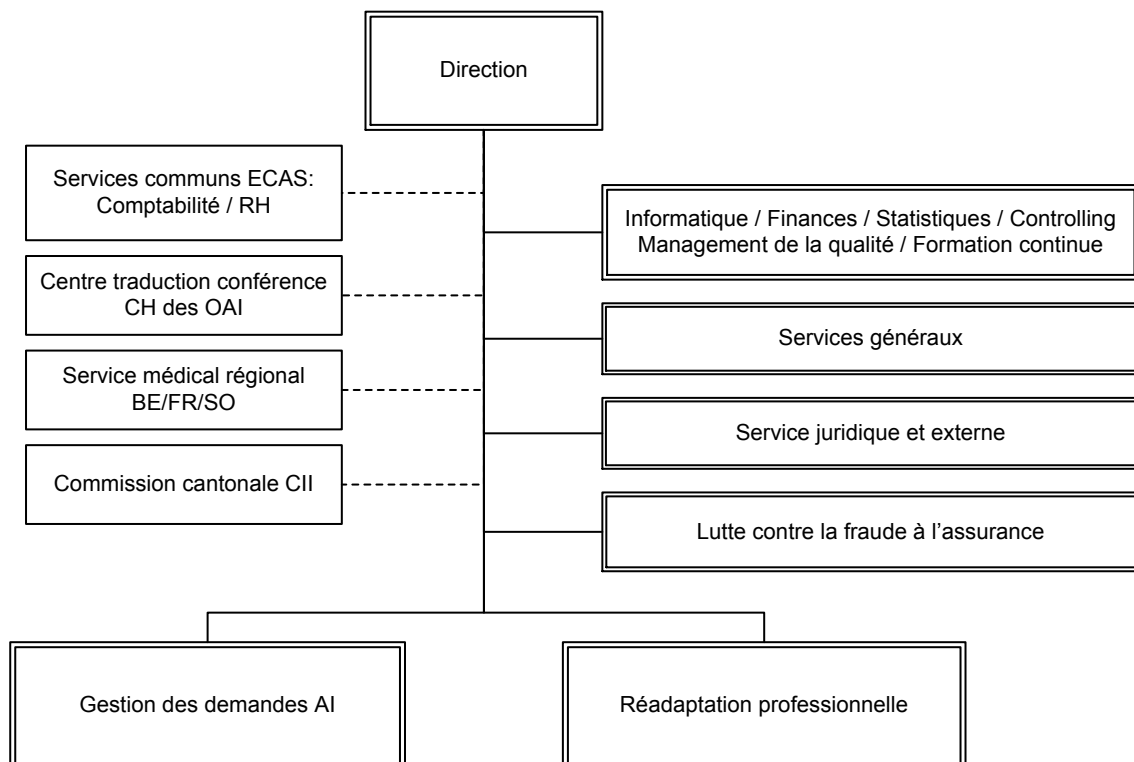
Direction

Services communs ECAS: Comptabilité / RH

Centre traduction conférence CH des OAI

Service médical régional BE/FR/SO

Commission cantonale CII

Informatique / Finances / Statistiques / Controlling Management de la qualité / Formation continue

Services généraux

Service juridique et externe

Lutte contre la fraude à l’assurance

Gestion des demandes AI

Réadaptation professionnelle